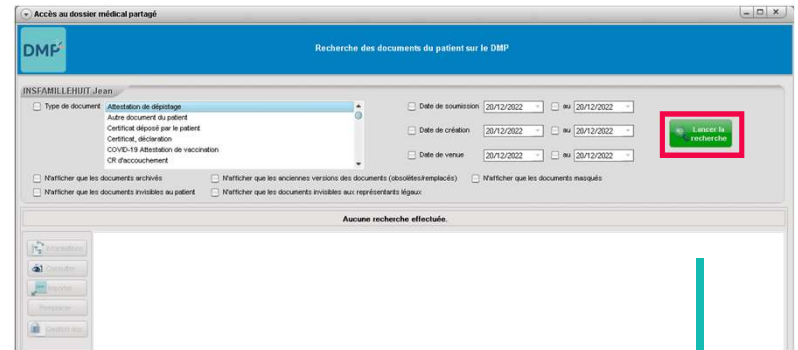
Accès au dossier médical partagé

DMP

Recherche des documents du patient sur le DMP

INSFAMILLEHUIT Jean

Type de document
Attestation de dépistage
Autre document du patient
Certificat déposé par le patient
Certificat, déclaration
COVID-19 Attestation de vaccination
CR d'accouchement

Date de soumission 20/12/2022 au 20/12/2022
Date de création 20/12/2022 au 20/12/2022
Date de venue 20/12/2022 au 20/12/2022

Lancer la recherche

N'afficher que les documents archivés
N'afficher que les anciennes versions des documents (obsolètes/remplacés)
N'afficher que les documents masqués
N'afficher que les documents invisibles au patient
N'afficher que les documents invisibles aux représentants légaux

Aucune recherche effectuée.

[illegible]
Consulter
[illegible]
Remplacer
Gestion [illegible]